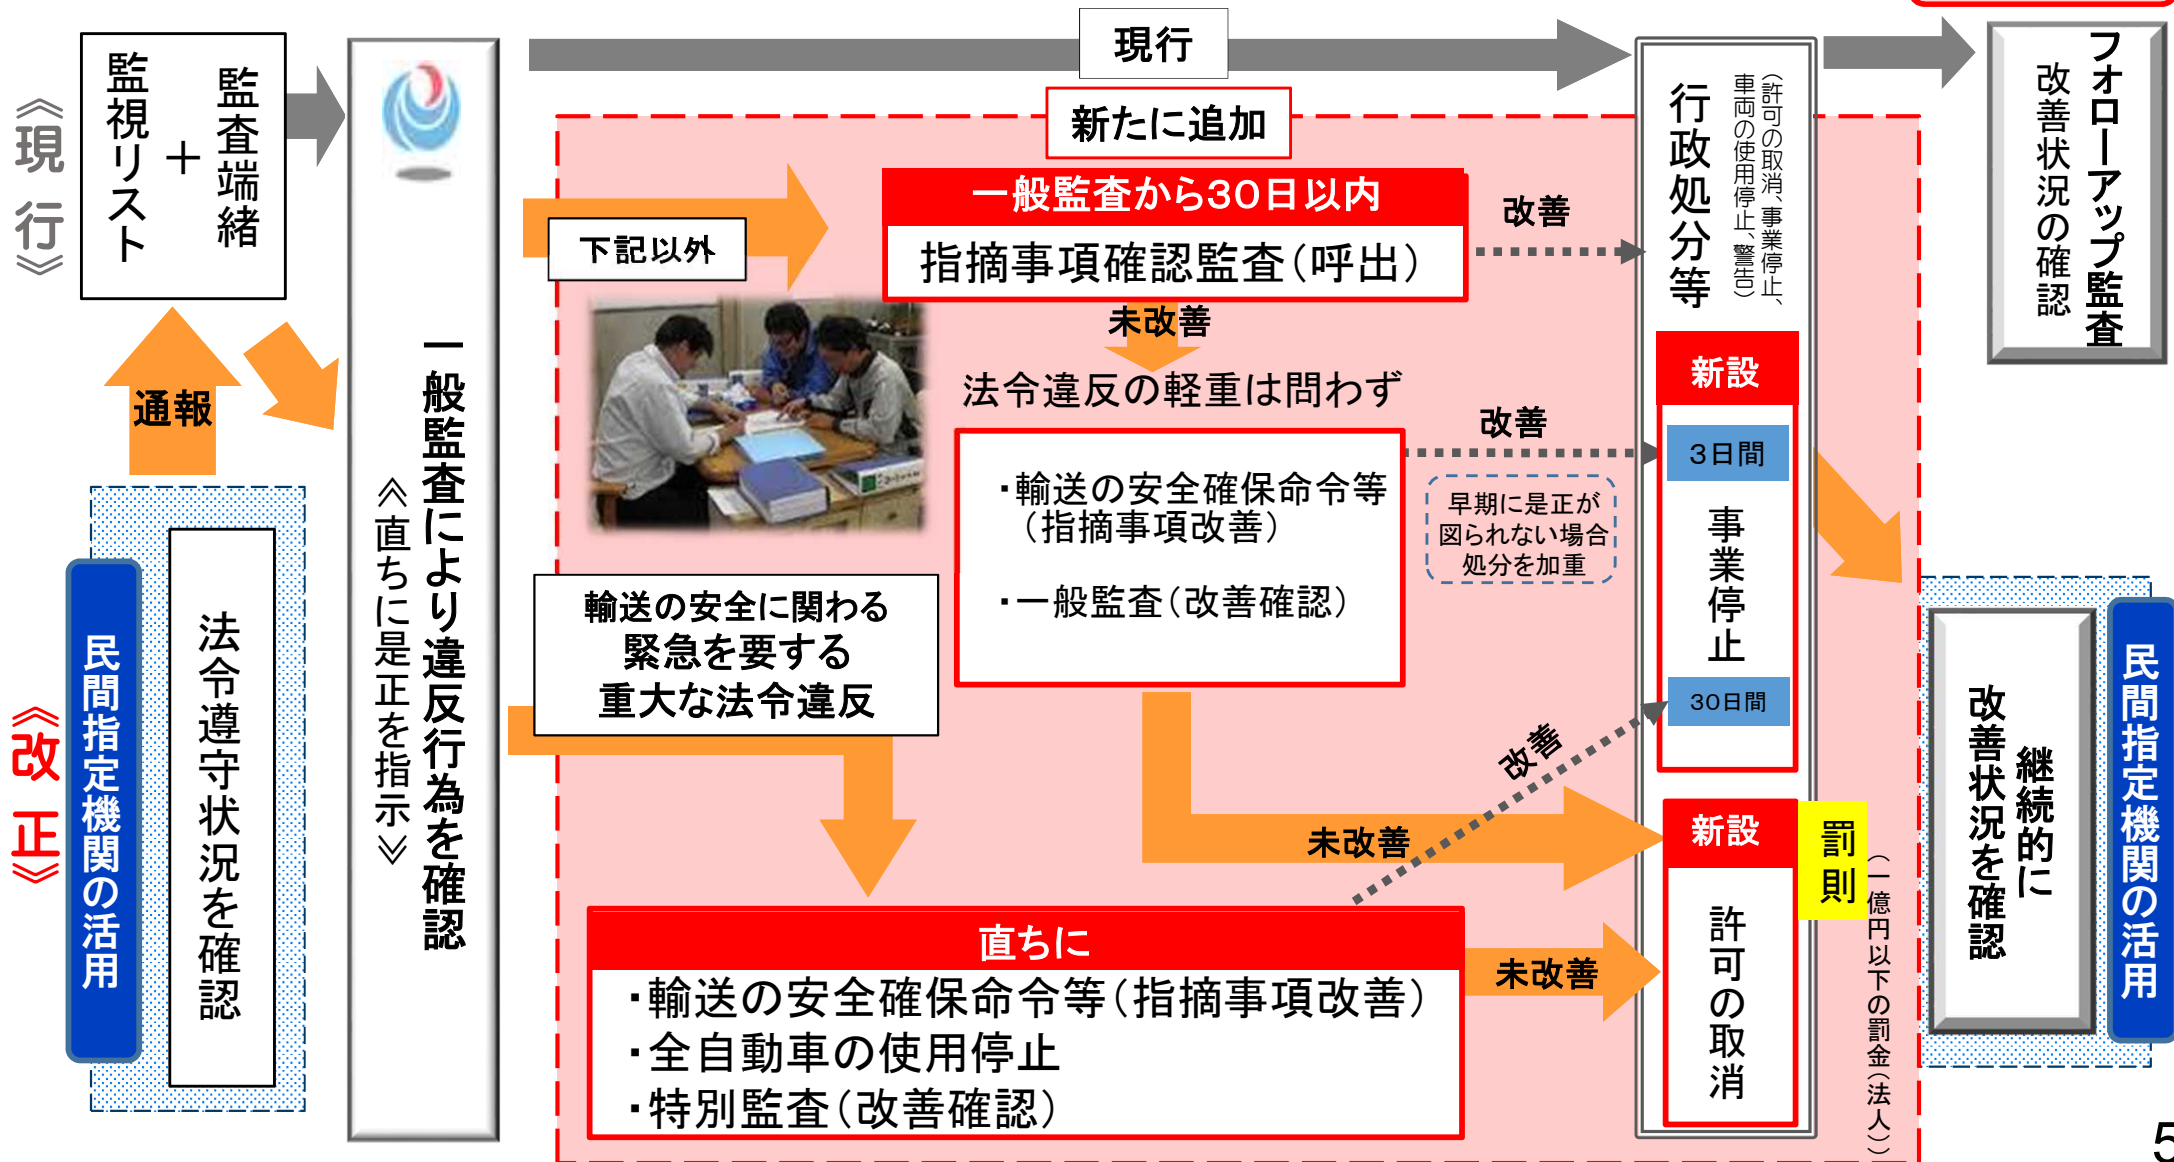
《現行》

監査端緒
＋
監視リスト

通報

《改正》

民間指定機関の活用

法令遵守状況を確認

一般監査により違反行為を確認
《直ちに是正を指示》

現行

新たに追加

下記以外

一般監査から30日以内
指摘事項確認監査（呼出）

改善

未改善

法令違反の軽重は問わず

改善

・輸送の安全確保命令等（指摘事項改善）
・一般監査（改善確認）

早期に是正が図られない場合処分を加重

輸送の安全に関わる緊急を要する重大な法令違反

改善

未改善

直ちに
・輸送の安全確保命令等（指摘事項改善）
・全自動車の使用停止
・特別監査（改善確認）

未改善

行政処分等
（許可の取消、事業停止、車両の使用停止、警告）

新設
3日間
事業停止
30日間

新設
許可の取消

罰則
（一億円以下の罰金（法人））

フォローアップ監査
改善状況の確認

継続的に改善状況を確認

民間指定機関の活用

5